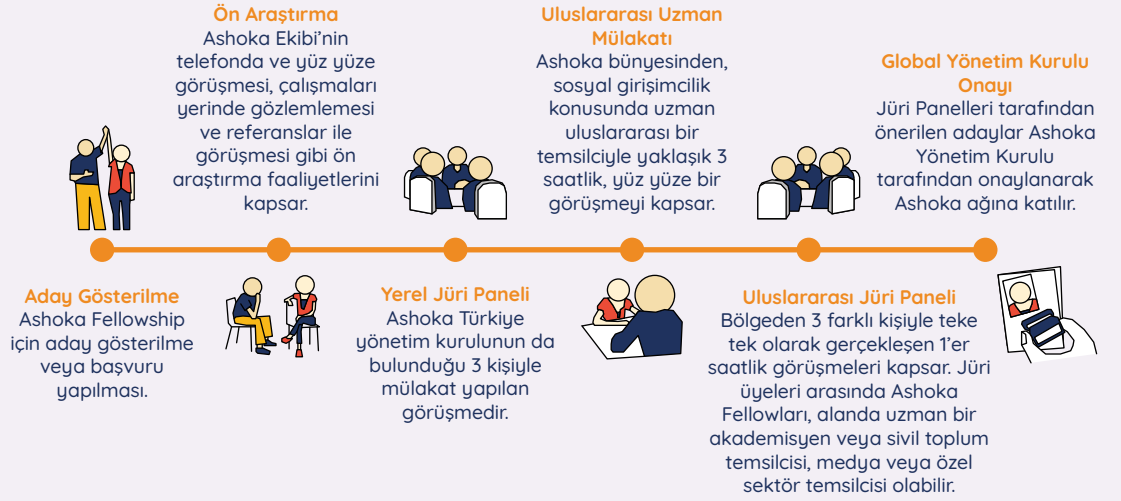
Ön Araştırma
Ashoka Ekibi'nin telefonda ve yüz yüze görüşmesi, çalışmaları yerinde gözlemlemesi ve referanslar ile görüşmesi gibi ön araştırma faaliyetlerini kapsar.

Uluslararası Uzman Mülakatı
Ashoka bünyesinden, sosyal girişimcilik konusunda uzman uluslararası bir temsilciyle yaklaşık 3 saatlik, yüz yüze bir görüşmeyi kapsar.

Global Yönetim Kurulu Onayı
Jüri Panelleri tarafından önerilen adaylar Ashoka Yönetim Kurulu tarafından onaylanarak Ashoka ağına katılır.

Aday Gösterilme
Ashoka Fellowship için aday gösterilme veya başvuru yapılması.

Yerel Jüri Paneli
Ashoka Türkiye yönetim kurulunun da bulunduğu 3 kişiyle mülakat yapılan görüşmedir.

Uluslararası Jüri Paneli
Bölgeden 3 farklı kişiyle teke tek olarak gerçekleşen 1'er saatlik görüşmeleri kapsar. Jüri üyeleri arasında Ashoka Fellowları, alanda uzman bir akademisyen veya sivil toplum temsilcisi, medya veya özel sektör temsilcisi olabilir.